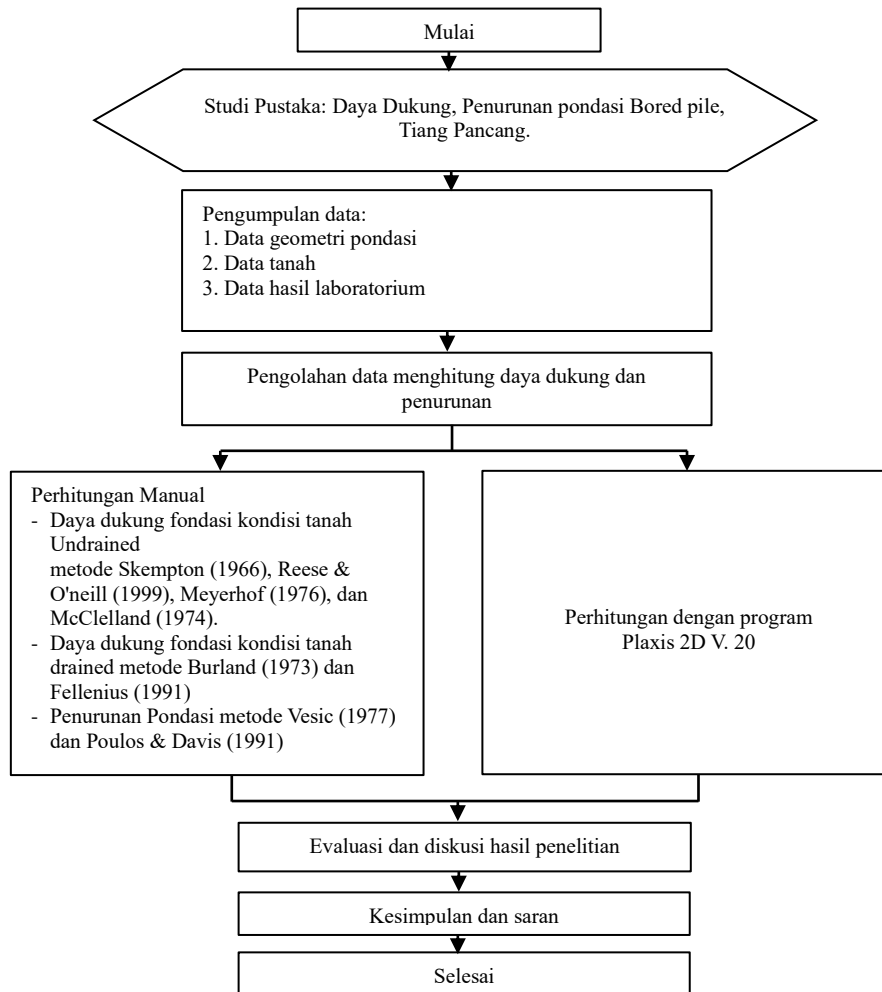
Mulai

Studi Pustaka: Daya Dukung, Penurunan pondasi Bored pile, Tiang Pancang.

Pengumpulan data:
1. Data geometri pondasi
2. Data tanah
3. Data hasil laboratorium

Pengolahan data menghitung daya dukung dan penurunan

Perhitungan Manual
- Daya dukung fondasi kondisi tanah Undrained metode Skempton (1966), Reese & O'neill (1999), Meyerhof (1976), dan McClelland (1974).
- Daya dukung fondasi kondisi tanah drained metode Burland (1973) dan Fellenius (1991)
- Penurunan Pondasi metode Vesic (1977) dan Poulos & Davis (1991)

Perhitungan dengan program Plaxis 2D V. 20

Evaluasi dan diskusi hasil penelitian

Kesimpulan dan saran

Selesai